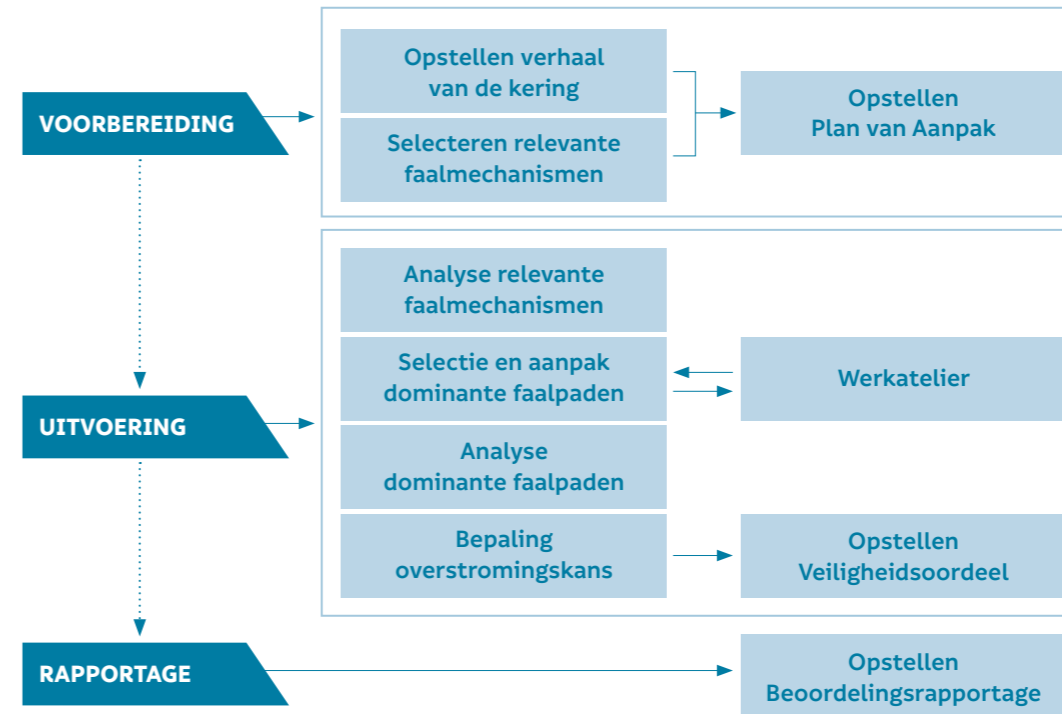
VOORBEREIDING

Opstellen verhaal van de kering

Selecteren relevante faalmechanismen

Opstellen Plan van Aanpak

UITVOERING

Analyse relevante faalmechanismen

Selectie en aanpak dominante faalpaden

Werkatelier

Analyse dominante faalpaden

Bepaling overstromingskans

Opstellen Veiligheidsoordeel

RAPPORTAGE

Opstellen Beoordelingsrapportage